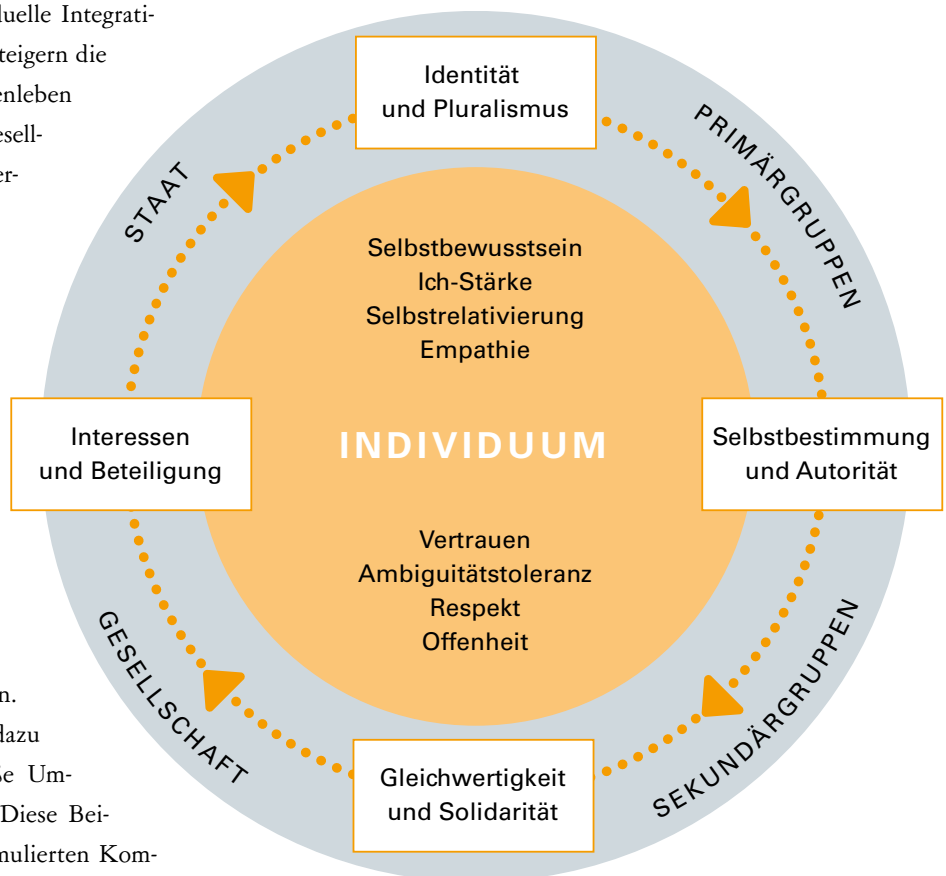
duelle Integrati-
steigern die
enleben
esell-
er-

n.
dazu
se Um-
Diese Bei-
mulierten Kom-

Identität und Pluralismus

PRIMÄRGRUPPEN

STAAT

Selbstbewusstsein
Ich-Stärke
Selbstrelativierung
Empathie

Interessen und Beteiligung

INDIVIDUUM

Selbstbestimmung und Autorität

Vertrauen
Ambiguitätstoleranz
Respekt
Offenheit

GESELLSCHAFT

SEKUNDÄRGRUPPEN

Gleichwertigkeit und Solidarität